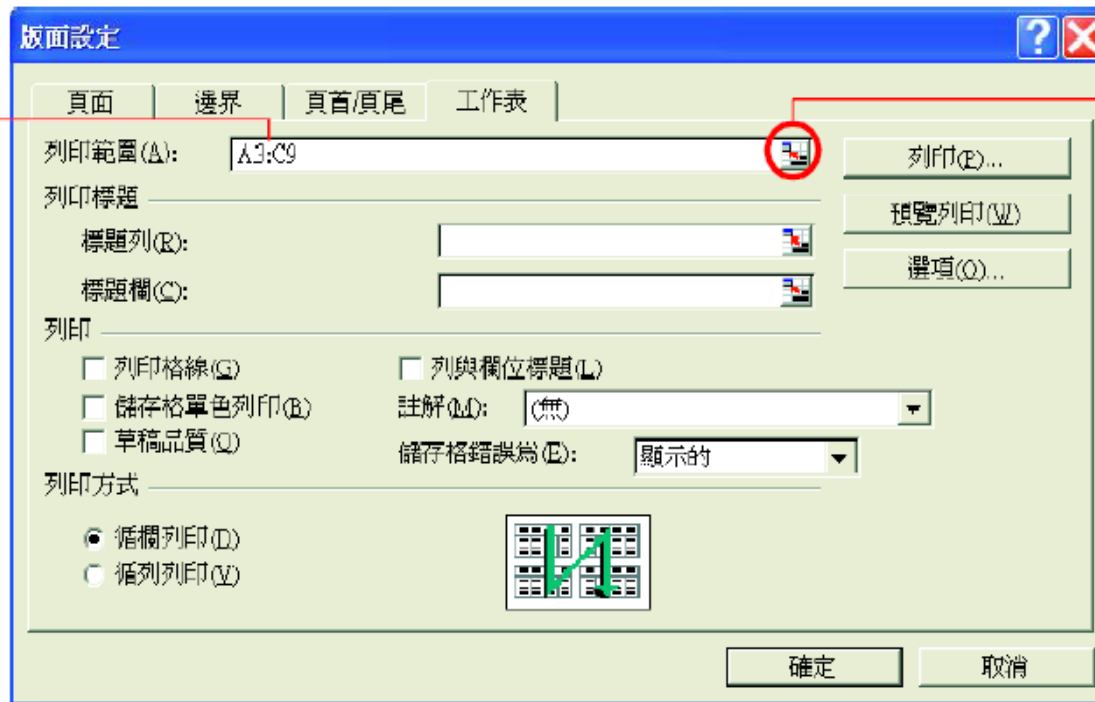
版面設定

頁面 | 邊界 | 頁首/頁尾 | 工作表

列印範圍(A): A3:C9

列印(P)...
預覽列印(W)
選項(O)...

列印標題
標題列(R):
標題欄(C):

列印
☐ 列印格線(G)
☐ 儲存格單色列印(B)
☐ 草稿品質(Q)
☐ 列與欄位標題(L)
註解(M): (無)
儲存格錯誤為(E): 顯示的

列印方式
◉ 循欄列印(D)
○ 循列列印(V)

確定
取消